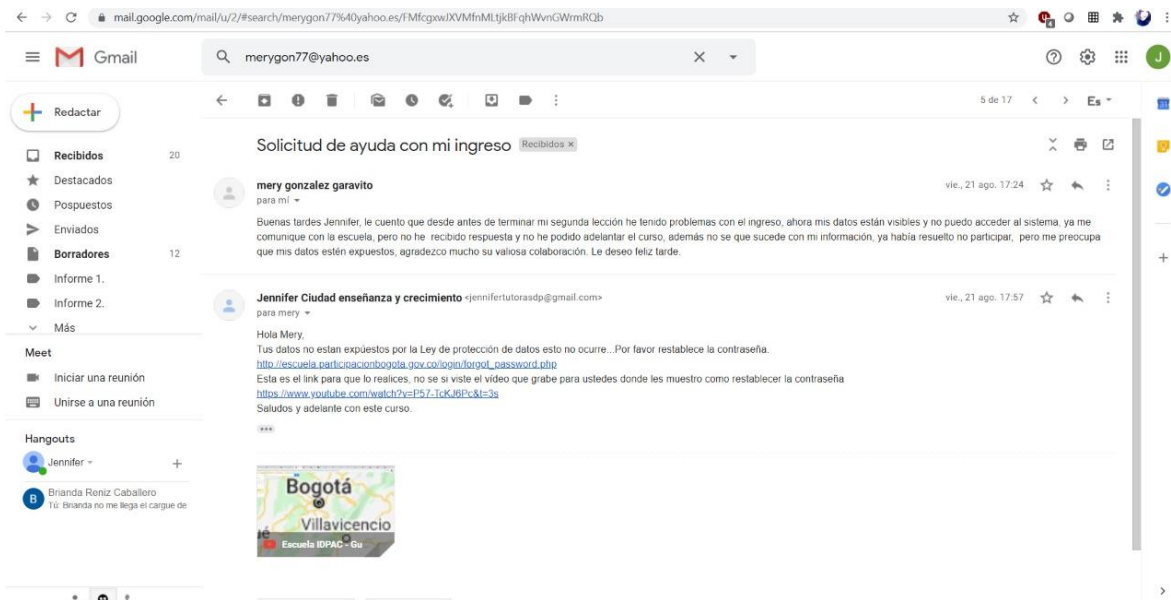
mail.google.com/mail/u/2/#search/merygon77%40yahoo.es/FMfcgxwJXVMfnMLtjkBFqhWvnGWrmRQb

Gmail

merygon77@yahoo.es

Redactar

Recibidos 20
Destacados
Pospuestos
Enviados
Borradores 12
Informe 1.
Informe 2.
Más

Meet
Iniciar una reunión
Unirse a una reunión

Hangouts
Jennifer

Brianda Reniz Caballero
Tú: Brianda no me llega el cargue de

5 de 17

Es

Solicitud de ayuda con mi ingreso Recibidos ×

mery gonzalez garavito
para mí
vie., 21 ago. 17:24

Buenas tardes Jennifer, le cuento que desde antes de terminar mi segunda lección he tenido problemas con el ingreso, ahora mis datos están visibles y no puedo acceder al sistema, ya me comunique con la escuela, pero no he recibido respuesta y no he podido adelantar el curso, además no se que sucede con mi información, ya había resuelto no participar, pero me preocupa que mis datos estén expuestos, agradezco mucho su valiosa colaboración. Le deseo feliz tarde.

Jennifer Ciudad enseñanza y crecimiento <jenniferturorasdp@gmail.com>
para mery
vie., 21 ago. 17:57

Hola Mery,
Tus datos no estan expùestos por la Ley de protección de datos esto no ocurre...Por favor restablece la contraseña.
http://escuela.participacionbogota.gov.co/login/forgot_password.php
Esta es el link para que lo realices, no se si viste el video que grabe para ustedes donde les muestro como restablecer la contraseña
https://www.youtube.com/watch?v=P57-TcKJ6Pc&t=3s
Saludos y adelante con este curso.

Bogotá
Villavicencio
Escuela IDPAC - Gu